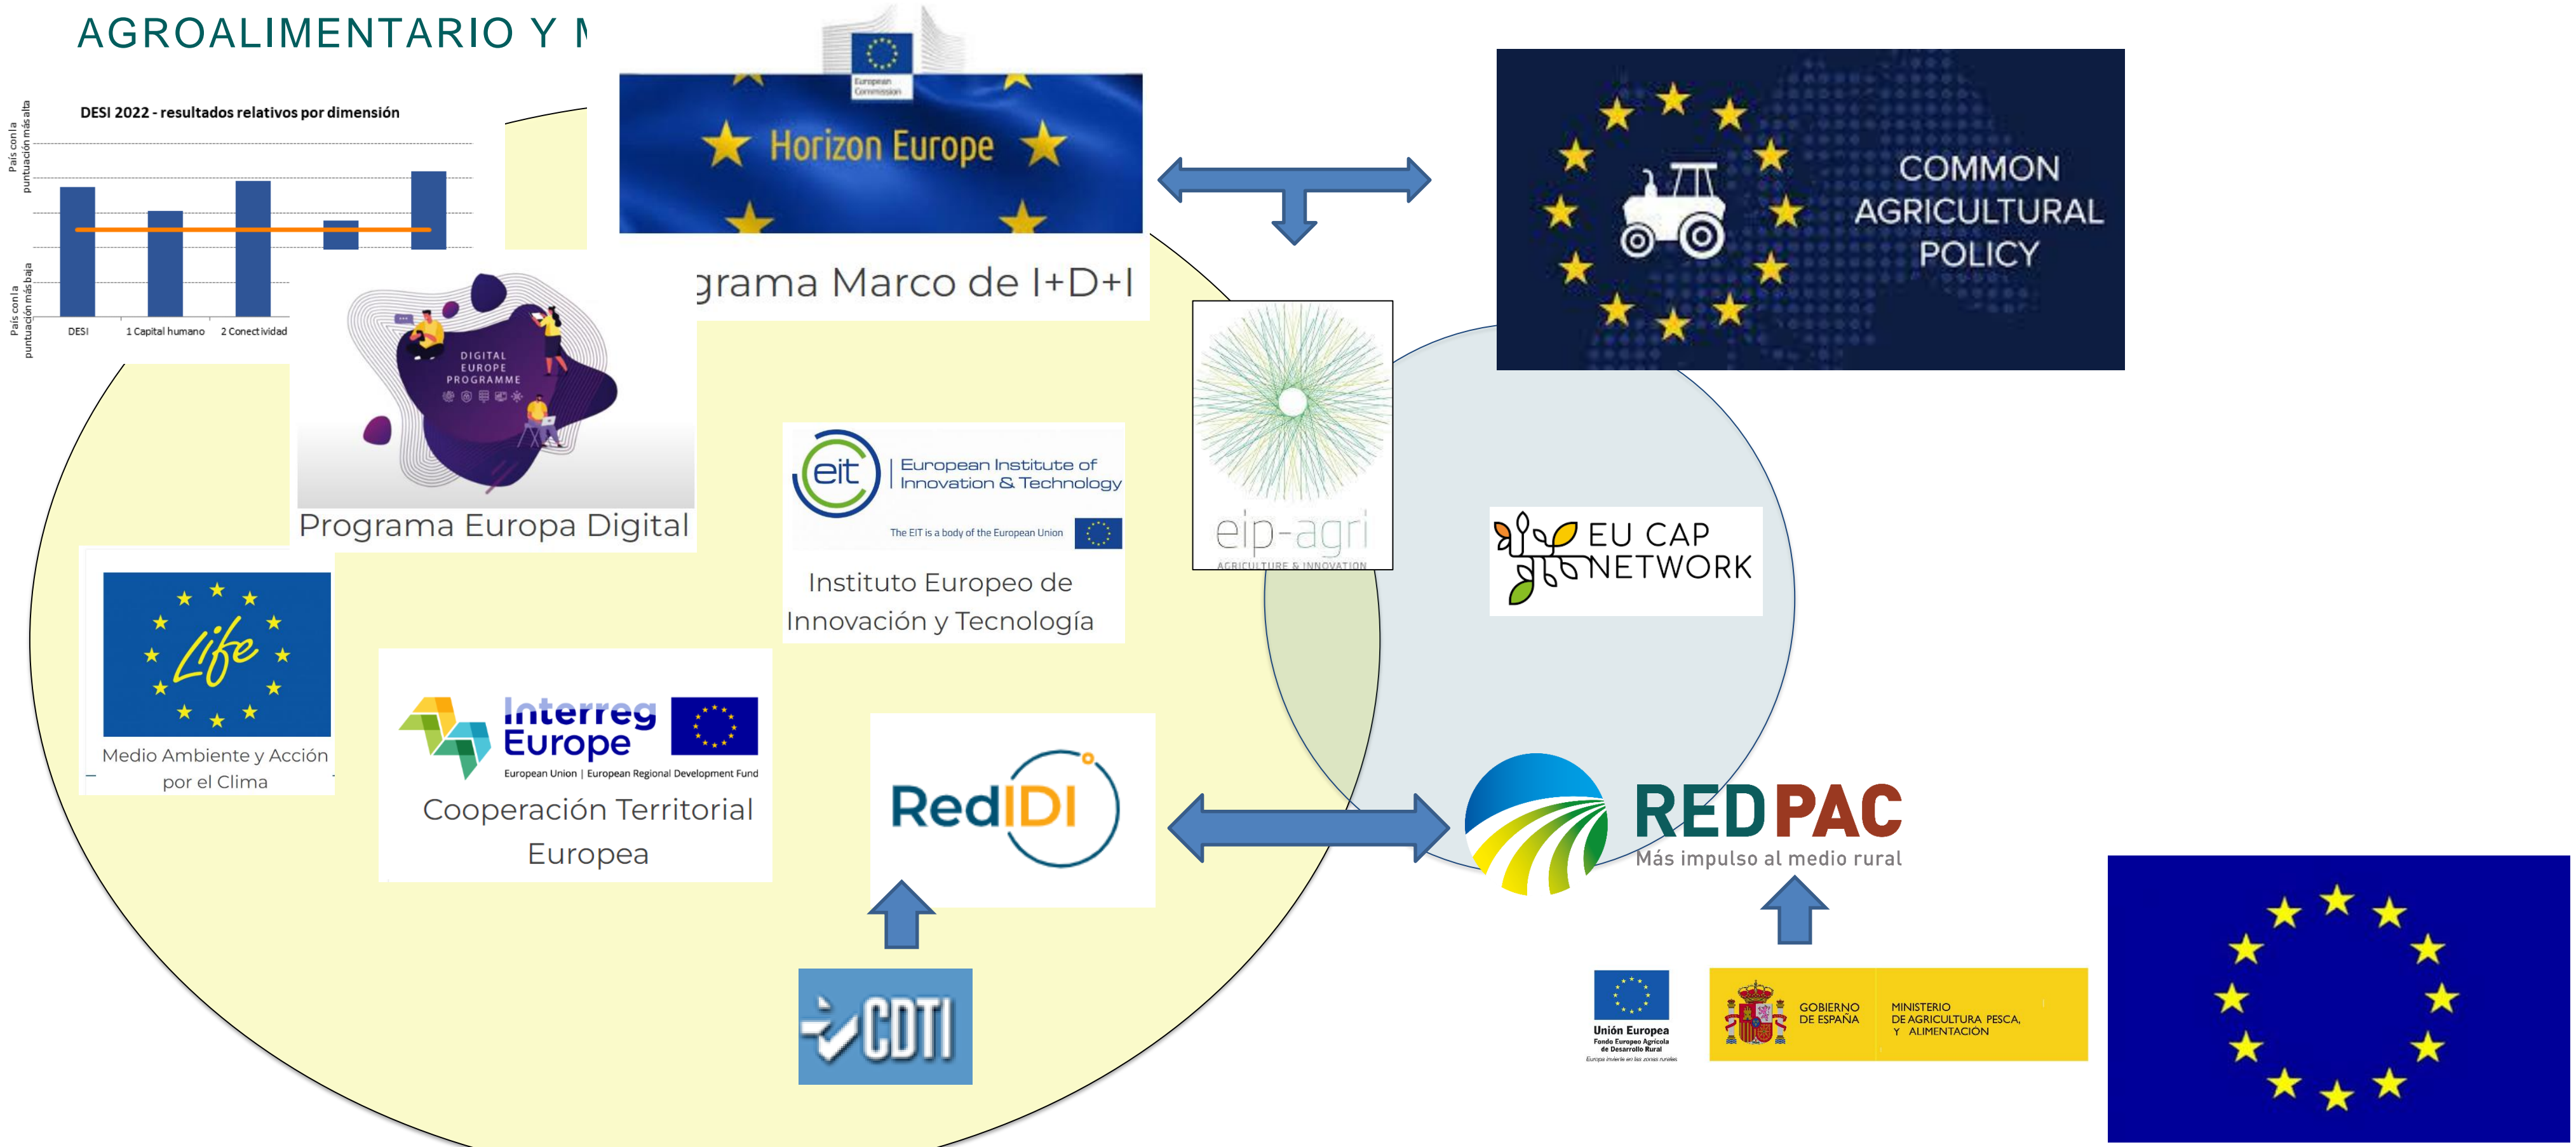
AGROALIMENTARIO Y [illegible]

DESI 2022 - resultados relativos por dimensión

País con la puntuación más alta

País con la puntuación más baja

DESI

1 Capital humano

2 Conectividad

European Commission

Horizon Europe

grama Marco de I+D+I

DIGITAL EUROPE PROGRAMME

Programa Europa Digital

COMMON AGRICULTURAL POLICY

eip-agri

AGRICULTURE & INNOVATION

eit | European Institute of Innovation & Technology

The EIT is a body of the European Union

Instituto Europeo de Innovación y Tecnología

EU CAP NETWORK

Life

Medio Ambiente y Acción por el Clima

Interreg Europe

European Union | European Regional Development Fund

Cooperación Territorial Europea

RedIDI

REDPAC

Más impulso al medio rural

CDTI

Unión Europea

Fondo Europeo Agrícola de Desarrollo Rural

Europa invierte en las zonas rurales

GOBIERNO DE ESPAÑA

MINISTERIO DE AGRICULTURA PESCA, Y ALIMENTACIÓN